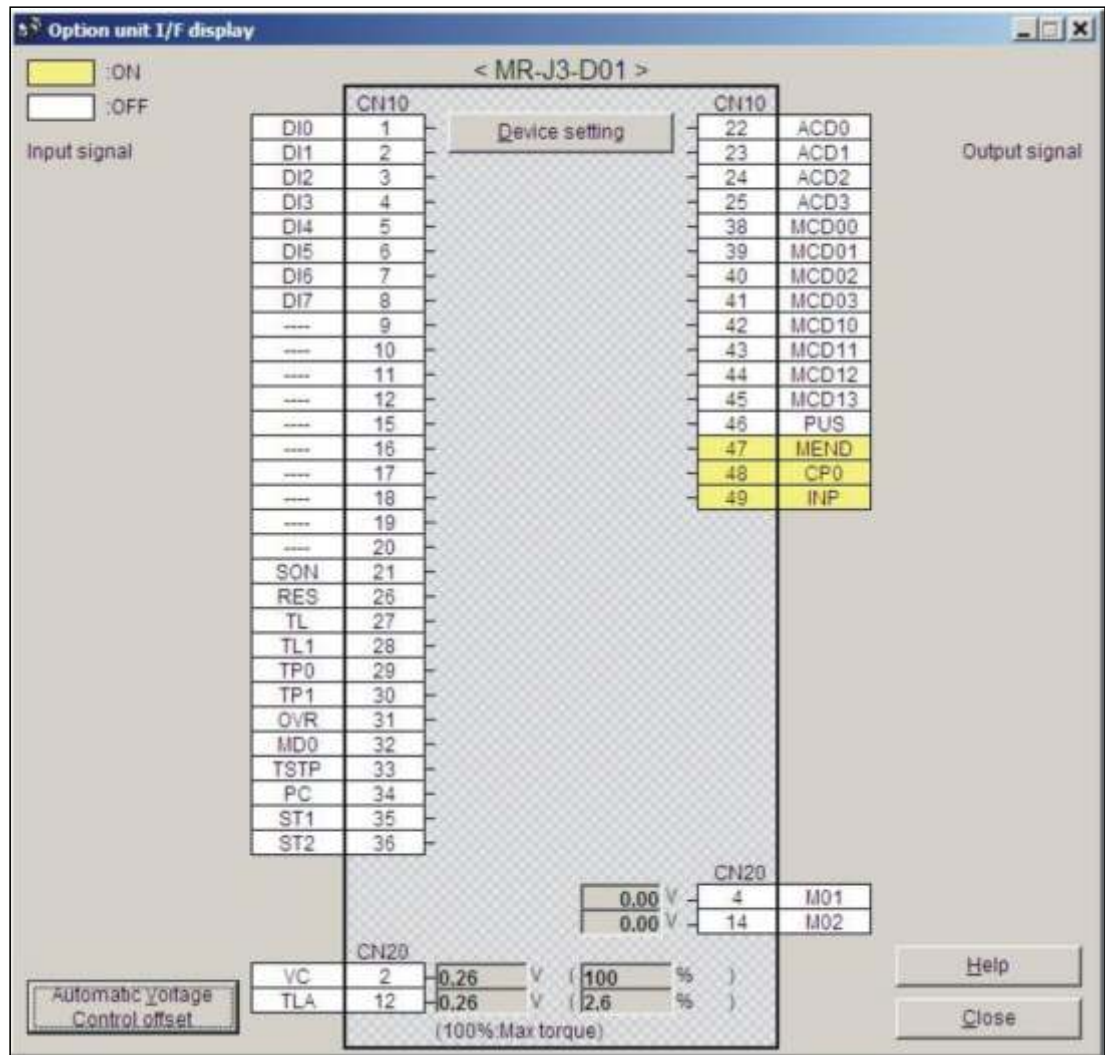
Option unit I/F display

:ON
:OFF

Input signal

< MR-J3-D01 >

CN10

Device setting

CN10

Output signal

| DI0 | 1 |
|---|---|
| DI1 | 2 |
| DI2 | 3 |
| DI3 | 4 |
| DI4 | 5 |
| DI5 | 6 |
| DI6 | 7 |
| DI7 | 8 |
| ---- | 9 |
| ---- | 10 |
| ---- | 11 |
| ---- | 12 |
| ---- | 15 |
| ---- | 16 |
| ---- | 17 |
| ---- | 18 |
| ---- | 19 |
| ---- | 20 |
| SON | 21 |
| RES | 26 |
| TL | 27 |
| TL1 | 28 |
| TP0 | 29 |
| TP1 | 30 |
| OVR | 31 |
| MD0 | 32 |
| TSTP | 33 |
| PC | 34 |
| ST1 | 35 |
| ST2 | 36 |

| 22 | ACD0 |
|---|---|
| 23 | ACD1 |
| 24 | ACD2 |
| 25 | ACD3 |
| 38 | MCD00 |
| 39 | MCD01 |
| 40 | MCD02 |
| 41 | MCD03 |
| 42 | MCD10 |
| 43 | MCD11 |
| 44 | MCD12 |
| 45 | MCD13 |
| 46 | PUS |
| 47 | MEND |
| 48 | CP0 |
| 49 | INP |

CN20

| 0.00 V | 4 | M01 |
|---|---|---|
| 0.00 V | 14 | M02 |

CN20

| VC | 2 | 0.26 V | ( 100 % ) |
|---|---|---|---|
| TLA | 12 | 0.26 V | ( 2.6 % ) |

(100%:Max torque)

Automatic Voltage Control offset

Help

Close